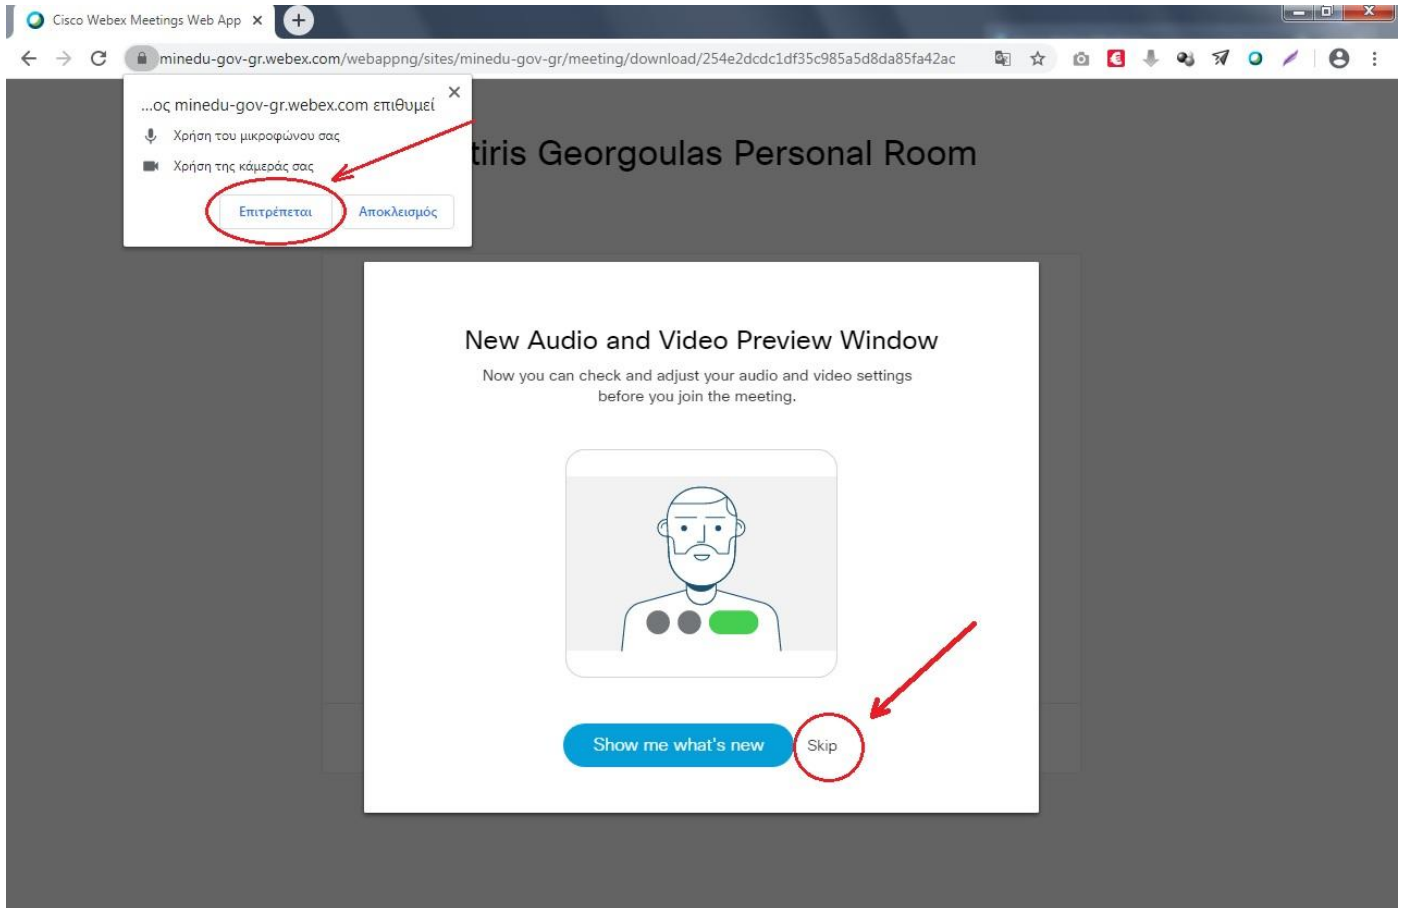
Cisco Webex Meetings Web App ×

minedu-gov-gr.webex.com/webappng/sites/minedu-gov-gr/meeting/download/254e2dcdc1df35c985a5d8da85fa42ac

...ος minedu-gov-gr.webex.com επιθυμεί ×

Χρήση του μικροφώνου σας

Χρήση της κάμεράς σας

Επιτρέπεται Αποκλεισμός

tiris Georgoulas Personal Room

New Audio and Video Preview Window

Now you can check and adjust your audio and video settings before you join the meeting.

Show me what's new

Skip